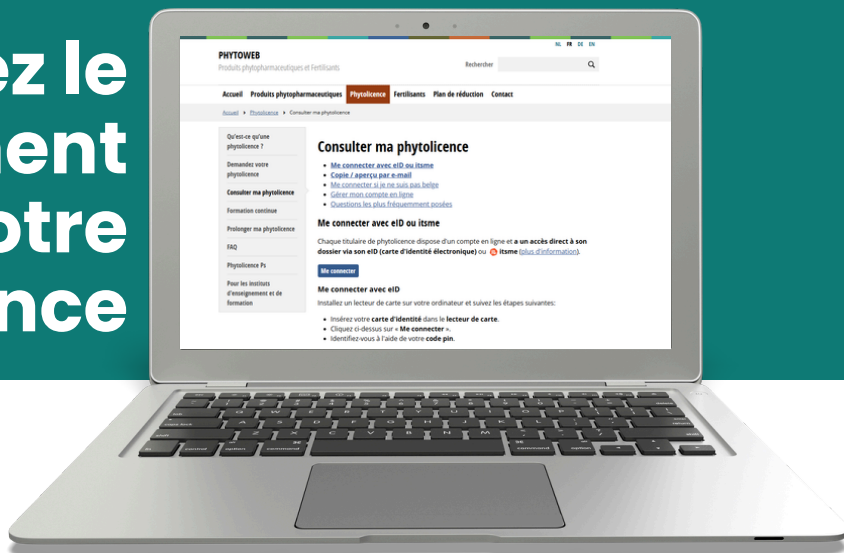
ez le
nent
otre
nce

NL FR DE EN

PHYTOWEB
Produits phytopharmaceutiques et Fertilisants

Rechercher

Accueil Produits phytopharmaceutiques Phytolicence Fertilisants Plan de réduction Contact

Accueil > Phytolicence > Consulter ma phytolicence

Qu'est-ce qu'une phytolicence ?
Demandez votre phytolicence
Consulter ma phytolicence
Formation continue
Prolonger ma phytolicence
FAQ
Phytolicence Ps
Pour les instituts d'enseignement et de formation

Consulter ma phytolicence

- Me connecter avec eID ou itsme
- Copie / aperçu par e-mail
- Me connecter si je ne suis pas belge
- Gérer mon compte en ligne
- Questions les plus fréquemment posées

Me connecter avec eID ou itsme

Chaque titulaire de phytolicence dispose d'un compte en ligne et a un accès direct à son dossier via son eID (carte d'identité électronique) ou itsme (plus d'information).

Me connecter

Me connecter avec eID

Installez un lecteur de carte sur votre ordinateur et suivez les étapes suivantes:

- Insérez votre carte d'identité dans le lecteur de carte.
- Cliquez ci-dessus sur « Me connecter ».
- Identifiez-vous à l'aide de votre code pin.